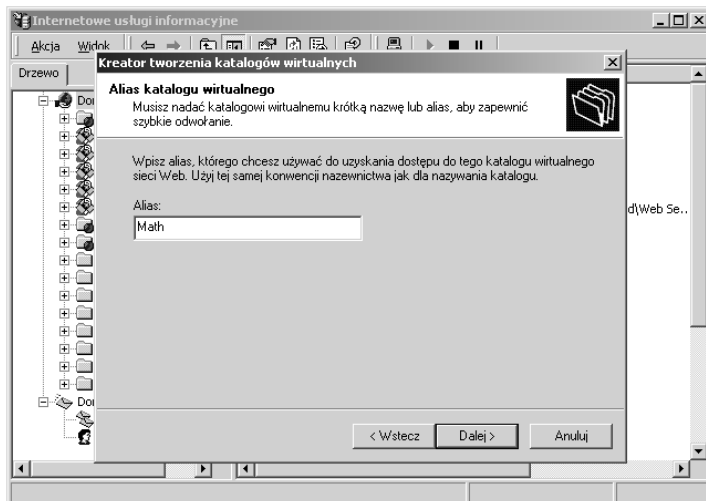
Internetowe usługi informacyjne

Akcja Widok

Drzewo

Dor

Dor

d\Web Se...

Kreator tworzenia katalogów wirtualnych

Alias katalogu wirtualnego

Musisz nadać katalogowi wirtualnemu krótką nazwę lub alias, aby zapewnić szybkie odwołanie.

Wpisz alias, którego chcesz używać do uzyskania dostępu do tego katalogu wirtualnego sieci Web. Użyj tej samej konwencji nazewnictwa jak dla nazywania katalogu.

Alias:

Math

< Wstecz

Dalej >

Anuluj